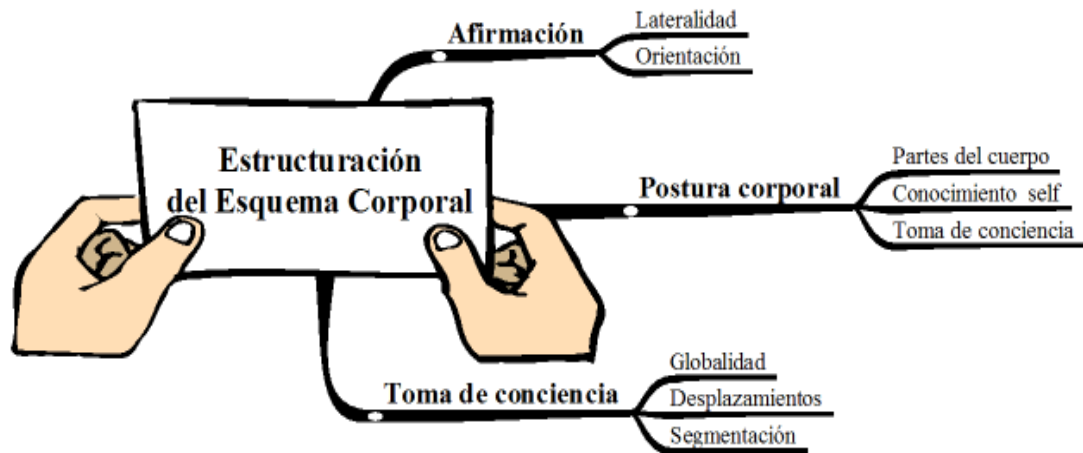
Estructuración del Esquema Corporal

Afirmación
Lateralidad
Orientación

Postura corporal
Partes del cuerpo
Conocimiento self
Toma de conciencia

Toma de conciencia
Globalidad
Desplazamientos
Segmentación